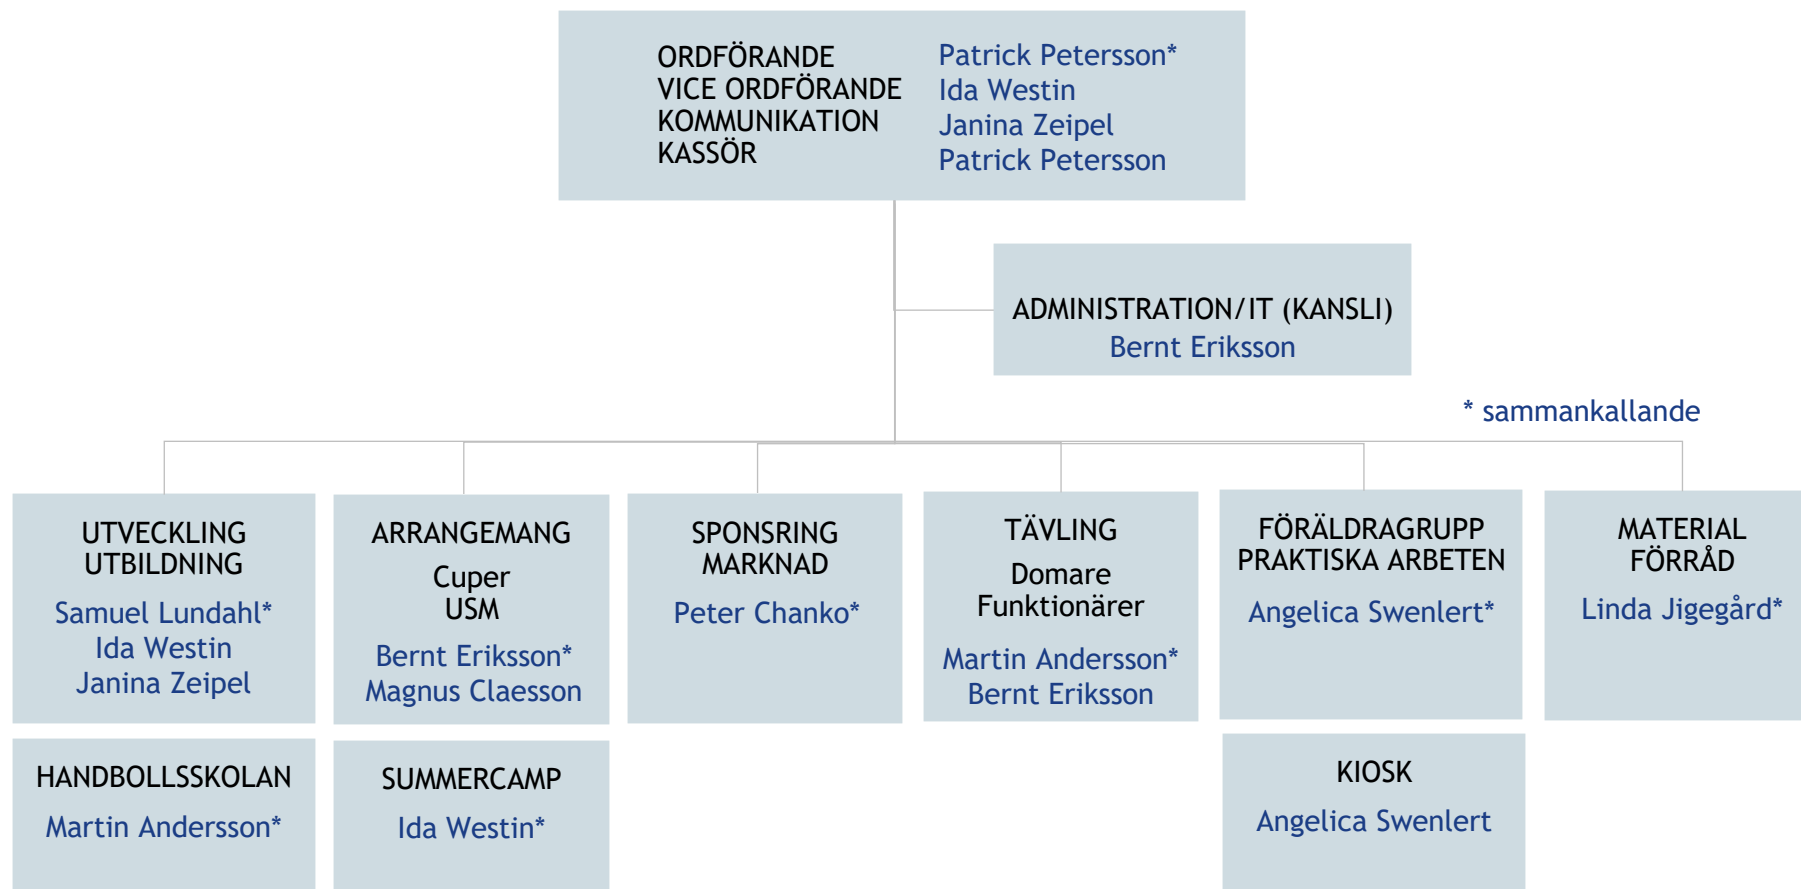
ORDFÖRANDE
VICE ORDFÖRANDE
KOMMUNIKATION
KASSÖR

Patrick Petersson*
Ida Westin
Janina Zeipel
Patrick Petersson

ADMINISTRATION/IT (KANSLI)
Bernt Eriksson

* sammankallande

UTVECKLING
UTBILDNING
Samuel Lundahl*
Ida Westin
Janina Zeipel

ARRANGEMANG
Cuper
USM
Bernt Eriksson*
Magnus Claesson

SPONSRING
MARKNAD
Peter Chanko*

TÄVLING
Domare
Funktionärer
Martin Andersson*
Bernt Eriksson

FÖRÄLDRAGRUPP
PRAKTISKA ARBETEN
Angelica Swenlert*

MATERIAL
FÖRRÅD
Linda Jigegård*

HANDBOLLSSKOLAN
Martin Andersson*

SUMMERCAMP
Ida Westin*

KIOSK
Angelica Swenlert